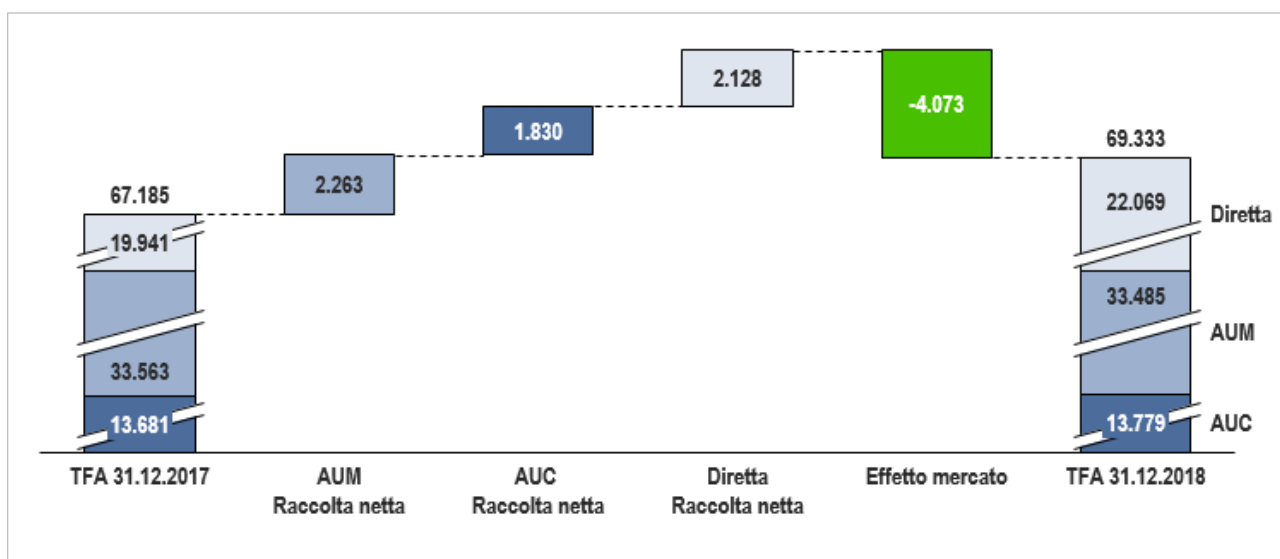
67.185

19.941

33.563

13.681

2.263

1.830

2.128

-4.073

69.333

22.069

33.485

13.779

Diretta

AUM

AUC

TFA 31.12.2017

AUM Raccolta netta

AUC Raccolta netta

Diretta Raccolta netta

Effetto mercato

TFA 31.12.2018